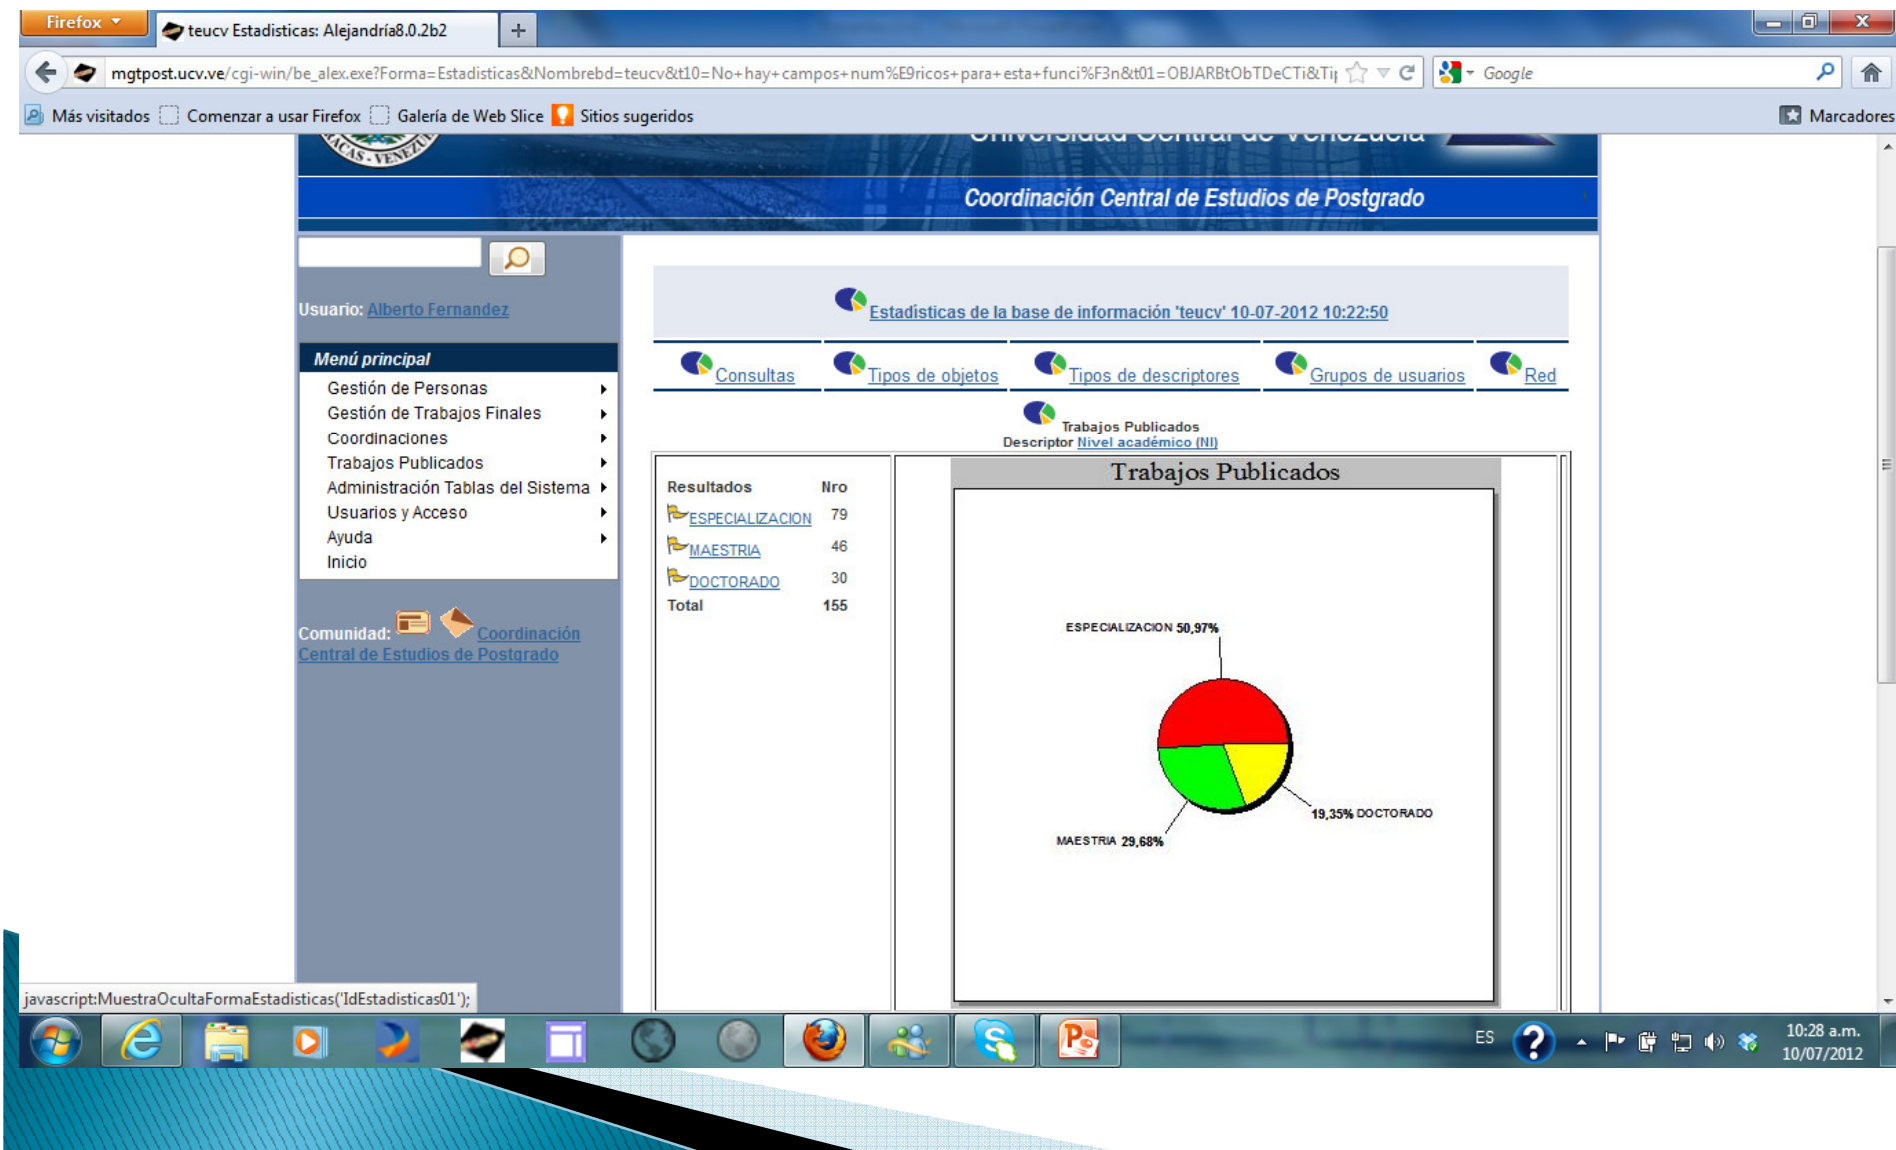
Firefox
teucv Estadisticas: Alejandría8.0.2b2
+
mgtpost.ucv.ve/cgi-win/be_alex.exe?Forma=Estadisticas&Nombrebd=teucv&t10=No+hay+campos+num%E9ricos+para+esta+funci%F3n&t01=OBJARBtObTDeCTi&Ti
Google
Más visitados
Comenzar a usar Firefox
Galería de Web Slice
Sitios sugeridos
Marcadores

Coordinación Central de Estudios de Postgrado

Usuario: Alberto Fernandez

Menú principal
Gestión de Personas
Gestión de Trabajos Finales
Coordinaciones
Trabajos Publicados
Administración Tablas del Sistema
Usuarios y Acceso
Ayuda
Inicio

Comunidad: Coordinación Central de Estudios de Postgrado

Estadísticas de la base de información 'teucv' 10-07-2012 10:22:50

Consultas
Tipos de objetos
Tipos de descriptores
Grupos de usuarios
Red

Trabajos Publicados
Descriptor Nivel académico (NI)

| Resultados | Nro |
|---|---|
| ESPECIALIZACION | 79 |
| MAESTRIA | 46 |
| DOCTORADO | 30 |
| Total | 155 |

Trabajos Publicados
ESPECIALIZACION 50,97%
19,35% DOCTORADO
MAESTRIA 29,68%

javascript:MuestraOcultaFormaEstadisticas('IdEstadisticas01');

ES
10:28 a.m.
10/07/2012